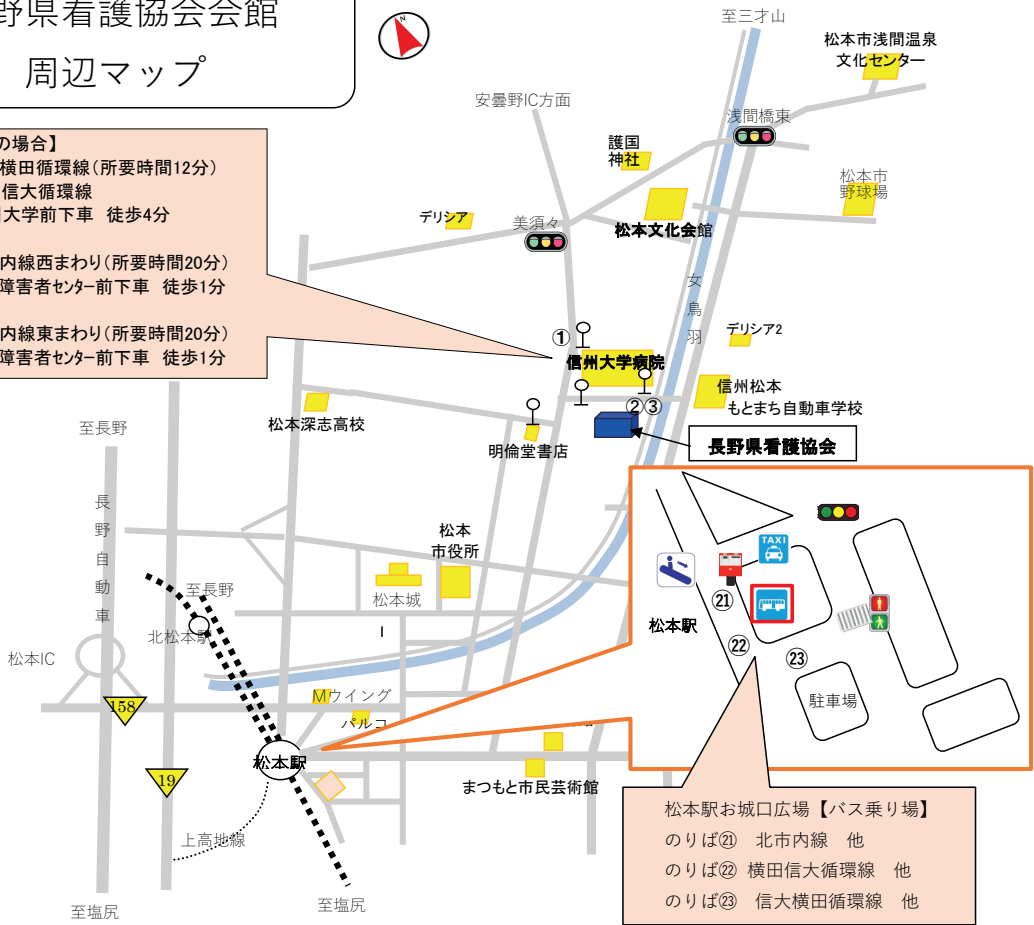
野県看護協会会館
周辺マップ

の場合】
横田循環線（所要時間12分）
信大循環線
大学前下車　徒歩4分

内線西まわり（所要時間20分）
障害者センター前下車　徒歩1分

内線東まわり（所要時間20分）
障害者センター前下車　徒歩1分

至三才山
松本市浅間温泉文化センター
安曇野IC方面
浅間橋東
護国神社
松本市野球場
デリシア
美須々
松本文化会館
女鳥羽
デリシア2
①
信州大学病院
②③
信州松本もとまち自動車学校
松本深志高校
明倫堂書店
長野県看護協会
至長野
長野自動車
松本市役所
至長野
松本城
北松本駅
松本IC
158
Mウイング
パルコ
松本駅
19
まつもと市民芸術館
上高地線
至塩尻
至塩尻

TAXI
松本駅
㉑
㉒
㉓
駐車場

松本駅お城口広場【バス乗り場】
のりば㉑　北市内線　他
のりば㉒　横田信大循環線　他
のりば㉓　信大横田循環線　他